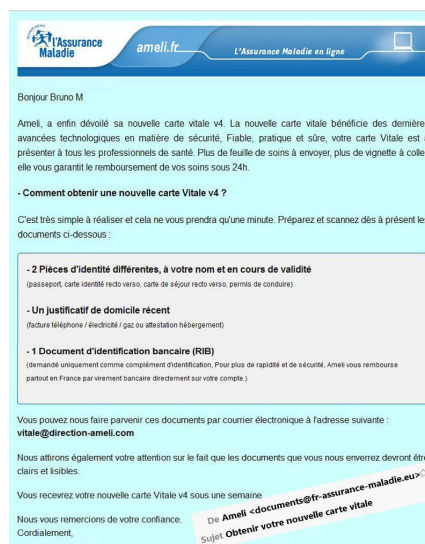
l'Assurance Maladie

ameli.fr

L'Assurance Maladie en ligne

Bonjour Bruno M

Ameli, a enfin dévoilé sa nouvelle carte vitale v4. La nouvelle carte vitale bénéficie des dernière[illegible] avancées technologiques en matière de sécurité, Fiable, pratique et sûre, votre carte Vitale est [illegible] présenter à tous les professionnels de santé. Plus de feuille de soins à envoyer, plus de vignette à colle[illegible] elle vous garantit le remboursement de vos soins sous 24h.

- Comment obtenir une nouvelle carte Vitale v4 ?

C'est très simple à réaliser et cela ne vous prendra qu'une minute. Préparez et scannez dès à présent le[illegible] documents ci-dessous :

- 2 Pièces d'identité différentes, à votre nom et en cours de validité
(passeport, carte identité recto verso, carte de séjour recto verso, permis de conduire)

- Un justificatif de domicile récent
(facture téléphone / électricité / gaz ou attestation hébergement)

- 1 Document d'identification bancaire (RIB)
(demandé uniquement comme complément d'identification, Pour plus de rapidité et de sécurité, Ameli vous rembourse partout en France par virement bancaire directement sur votre compte.)

Vous pouvez nous faire parvenir ces documents par courrier électronique à l'adresse suivante : vitale@direction-ameli.com

Nous attirons également votre attention sur le fait que les documents que vous nous enverrez devront êtr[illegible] clairs et lisibles.

Vous recevrez votre nouvelle carte Vitale v4 sous une semaine

Nous vous remercions de votre confiance.
Cordialement,

De Ameli <documents@fr-assurance-maladie.eu>
Sujet Obtenir votre nouvelle carte vitale